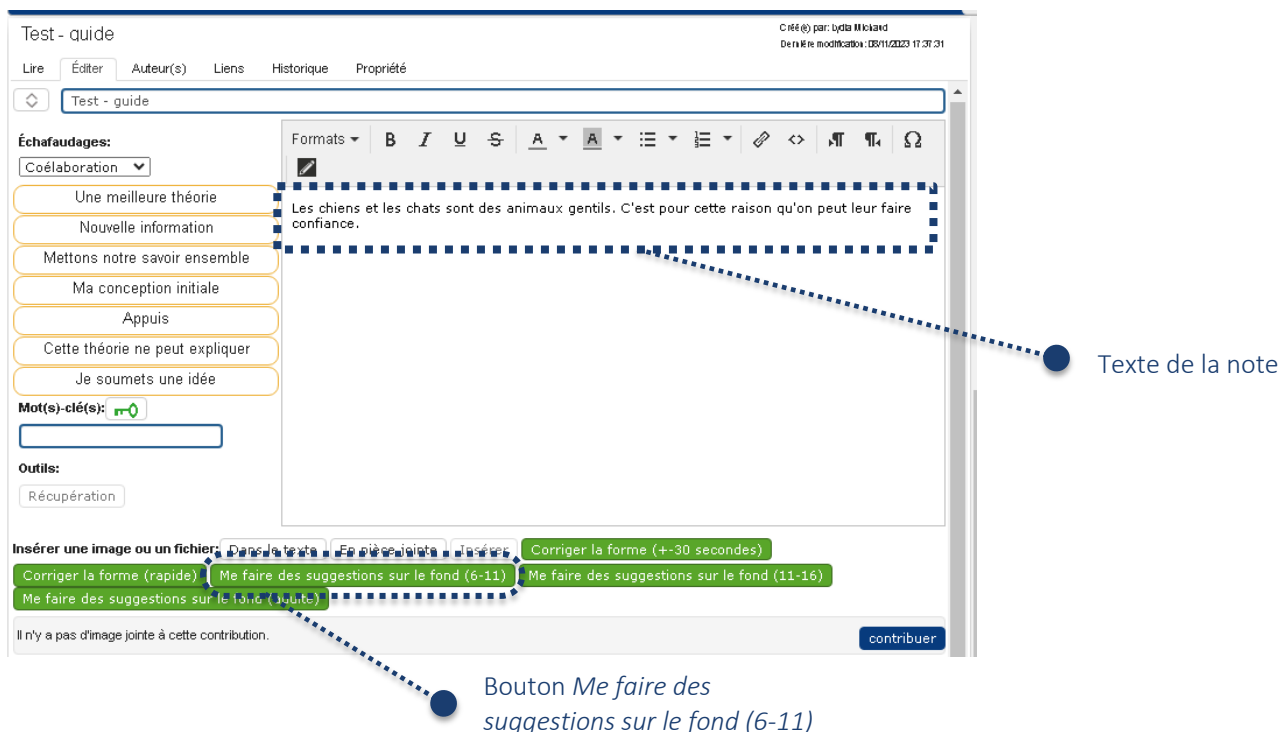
Test - guide

Créé(e) par: Lydia Mickaud
Dernière modification: 08/11/2023 17:37:31

Lire Éditer Auteur(s) Liens Historique Propriété

Test - guide

Échafaudages:
Coélaboration
Une meilleure théorie
Nouvelle information
Mettons notre savoir ensemble
Ma conception initiale
Appuis
Cette théorie ne peut expliquer
Je soumets une idée
Mot(s)-clé(s):
Outils:
Récupération

Formats B I U S A A Ω

Les chiens et les chats sont des animaux gentils. C'est pour cette raison qu'on peut leur faire confiance.

Texte de la note

Insérer une image ou un fichier: Dans le texte En pièce jointe Insérer Corriger la forme (+-30 secondes)
Corriger la forme (rapide) Me faire des suggestions sur le fond (6-11) Me faire des suggestions sur le fond (11-16)
Me faire des suggestions sur le fond (adulte)

Il n'y a pas d'image jointe à cette contribution. contribuer

Bouton *Me faire des suggestions sur le fond (6-11)*